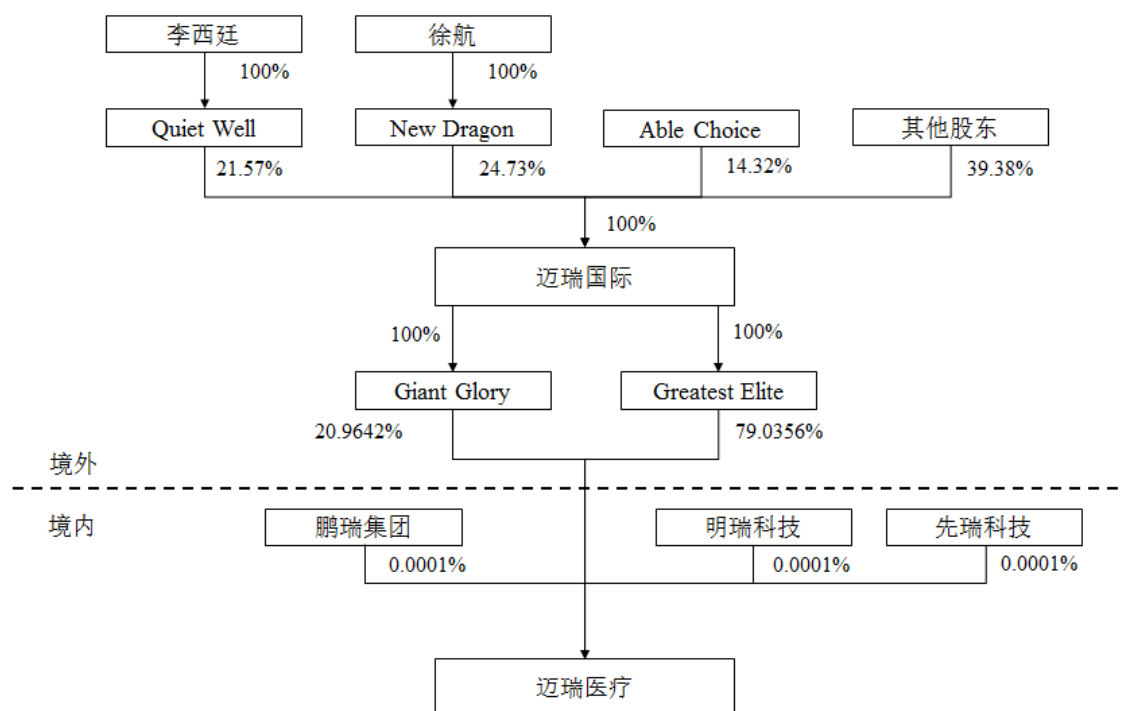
李西廷

100%

徐航

100%

Quiet Well

21.57%

New Dragon

24.73%

Able Choice

14.32%

其他股东

39.38%

100%

迈瑞国际

100%

100%

Giant Glory

20.9642%

Greatest Elite

79.0356%

境外

境内

鹏瑞集团

0.0001%

明瑞科技

0.0001%

先瑞科技

0.0001%

迈瑞医疗